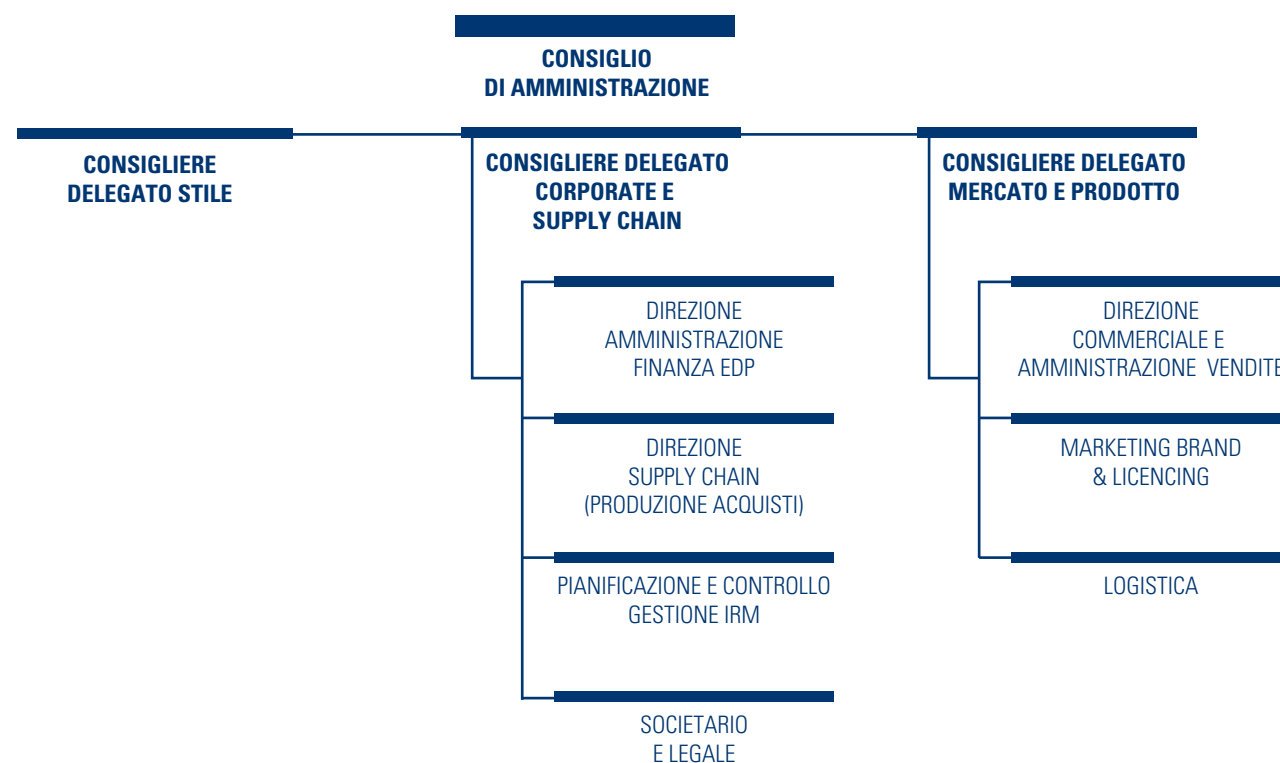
CONSIGLIO
DI AMMINISTRAZIONE

CONSIGLIERE
DELEGATO STILE

CONSIGLIERE DELEGATO
CORPORATE E
SUPPLY CHAIN

DIREZIONE
AMMINISTRAZIONE
FINANZA EDP

DIREZIONE
SUPPLY CHAIN
(PRODUZIONE ACQUISTI)

PIANIFICAZIONE E CONTROLLO
GESTIONE IRM

SOCIETARIO
E LEGALE

CONSIGLIERE DELEGATO
MERCATO E PRODOTTO

DIREZIONE
COMMERCIALE E
AMMINISTRAZIONE VENDITE

MARKETING BRAND
& LICENCING

LOGISTICA